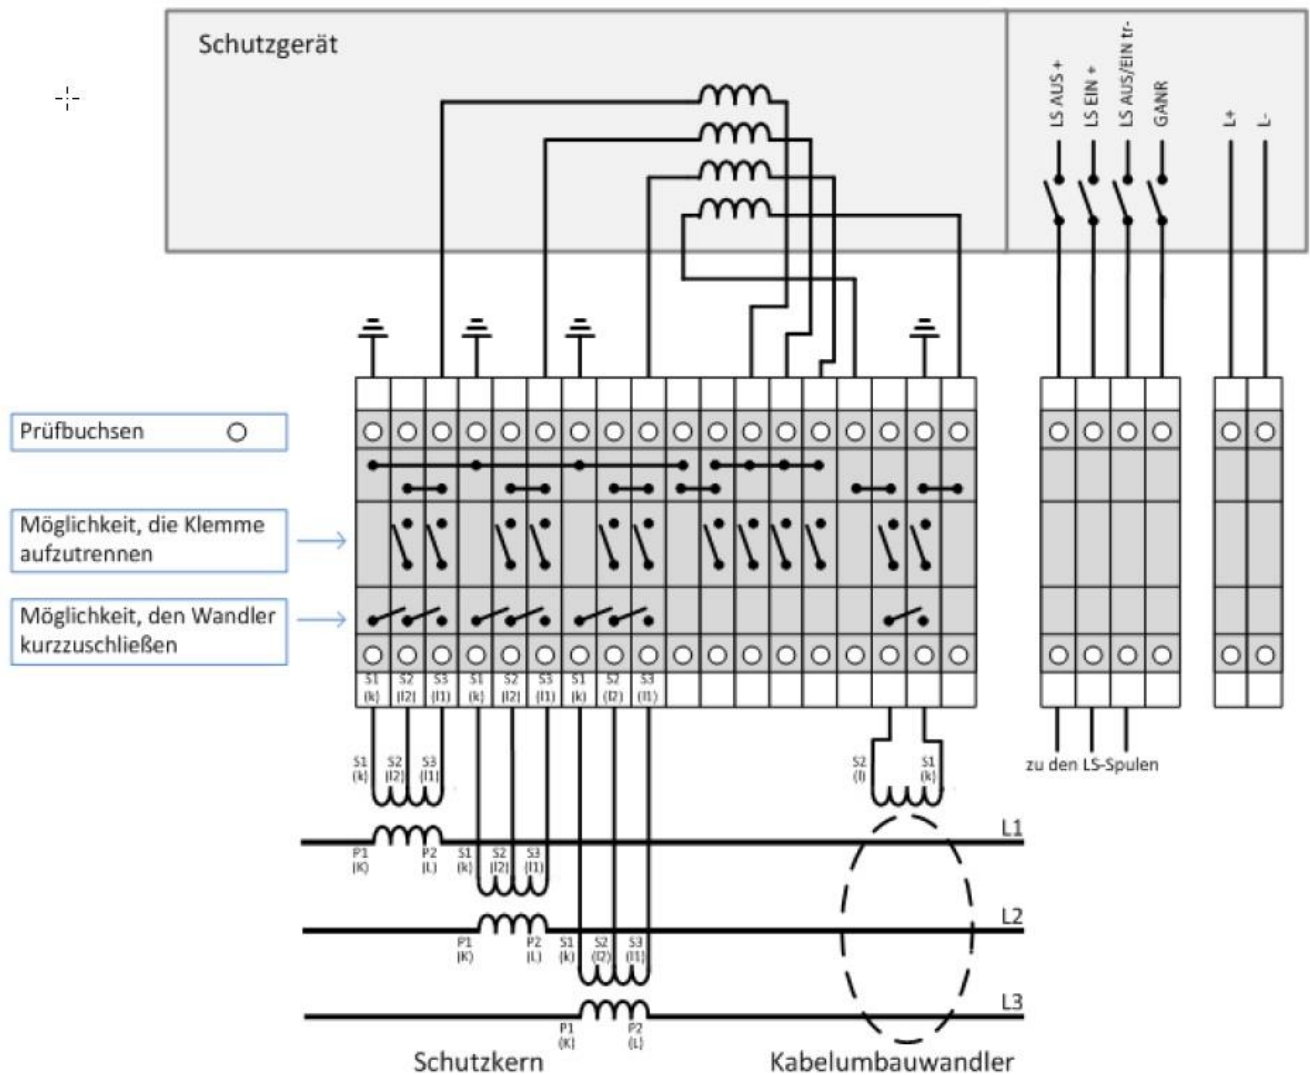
Schutzgerät

LS AUS +
LS EIN +
LS AUS/EIN tr-
GANR
L+
L-

Prüfbuchsen

Möglichkeit, die Klemme aufzutrennen

Möglichkeit, den Wandler kurzzuschließen

S1 (k) S2 (l2) S3 (l1) S1 (k) S2 (l2) S3 (l1) S1 (k) S2 (l2) S3 (l1)

S1 (k) S2 (l2) S3 (l1)

S2 (l) S1 (k)

zu den LS-Spulen

L1

P1 (K) P2 (L) S1 (k) S2 (l2) S3 (l1)

L2

P1 (K) P2 (L) S1 (k) S2 (l2) S3 (l1)

L3

P1 (K) P2 (L)

Schutzkern

Kabelumbauwandler